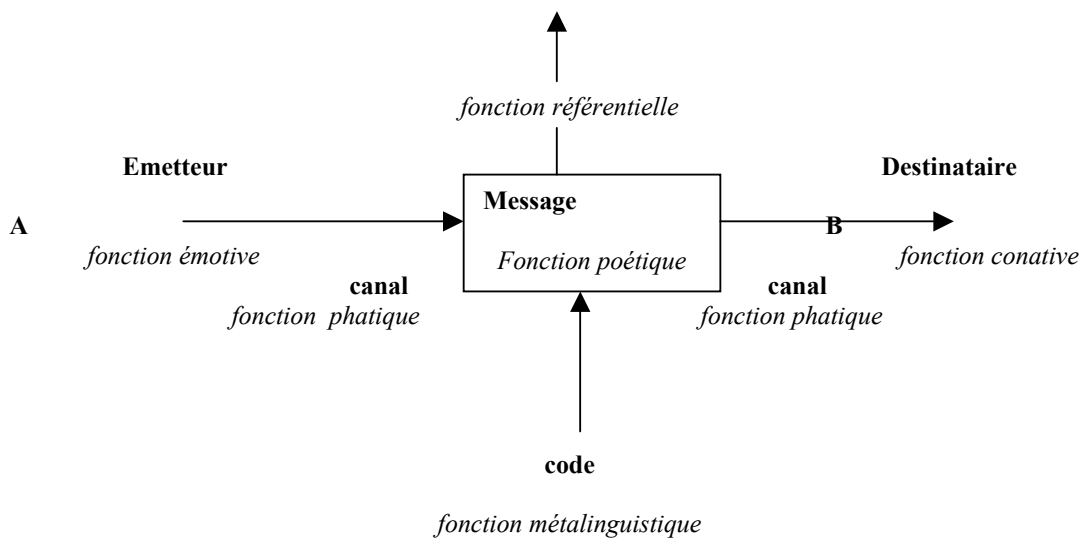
fonction référentielle

Emetteur

A

fonction émotive

Message

Fonction poétique

Destinataire

B

fonction conative

canal
fonction phatique

canal
fonction phatique

code

fonction métalinguistique